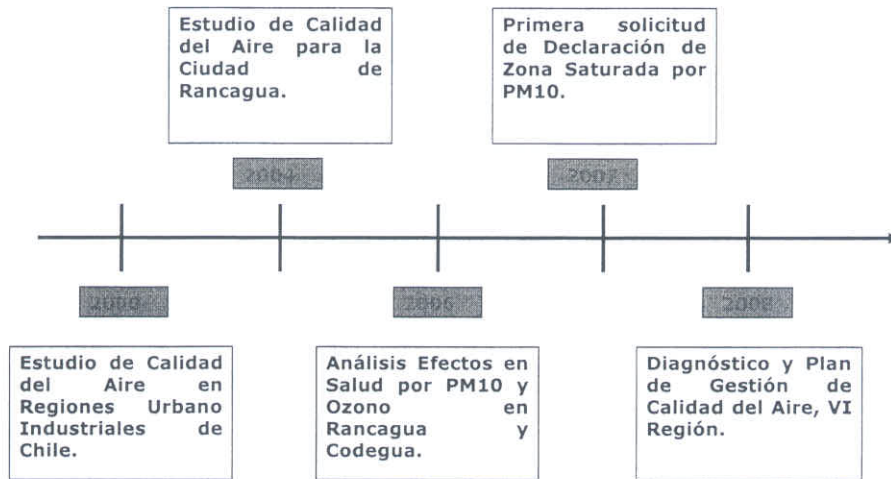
Estudio de Calidad del Aire para la Ciudad de Rancagua.

Primera solicitud de Declaración de Zona Saturada por PM10.

2004

2007

2000

2006

2008

Estudio de Calidad del Aire en Regiones Urbano Industriales de Chile.

Análisis Efectos en Salud por PM10 y Ozono en Rancagua y Codegua.

Diagnóstico y Plan de Gestión de Calidad del Aire, VI Región.